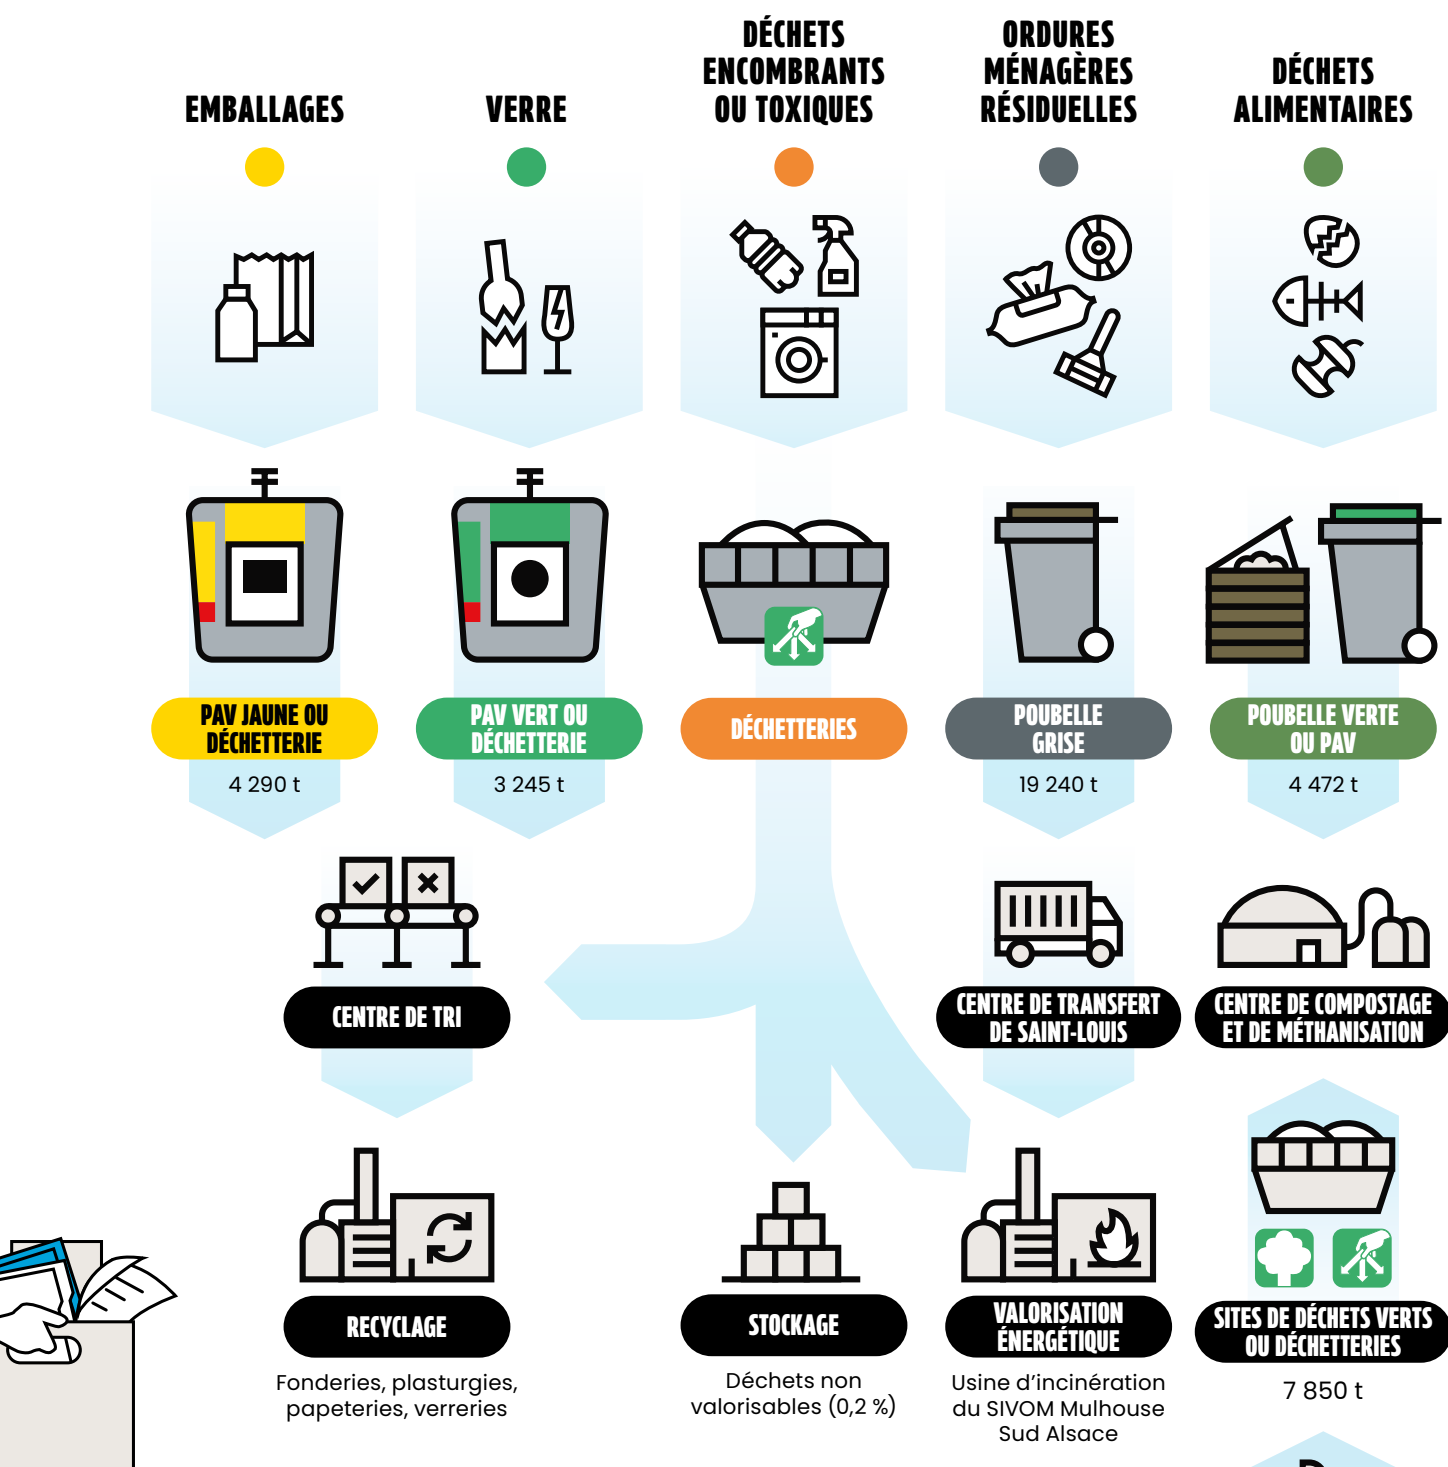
EMBALLAGES

VERRE

DÉCHETS ENCOMBRANTS OU TOXIQUES

ORDURES MÉNAGÈRES RÉSIDUELLES

DÉCHETS ALIMENTAIRES

PAV JAUNE OU DÉCHETTERIE
4 290 t

PAV VERT OU DÉCHETTERIE
3 245 t

DÉCHETTERIES

POUBELLE GRISE
19 240 t

POUBELLE VERTE OU PAV
4 472 t

CENTRE DE TRI

CENTRE DE TRANSFERT DE SAINT-LOUIS

CENTRE DE COMPOSTAGE ET DE MÉTHANISATION

RECYCLAGE
Fonderies, plasturgies, papeteries, verreries

STOCKAGE
Déchets non valorisables (0,2 %)

VALORISATION ÉNERGÉTIQUE
Usine d'incinération du SIVOM Mulhouse Sud Alsace

SITES DE DÉCHETS VERTS OU DÉCHETTERIES
7 850 t